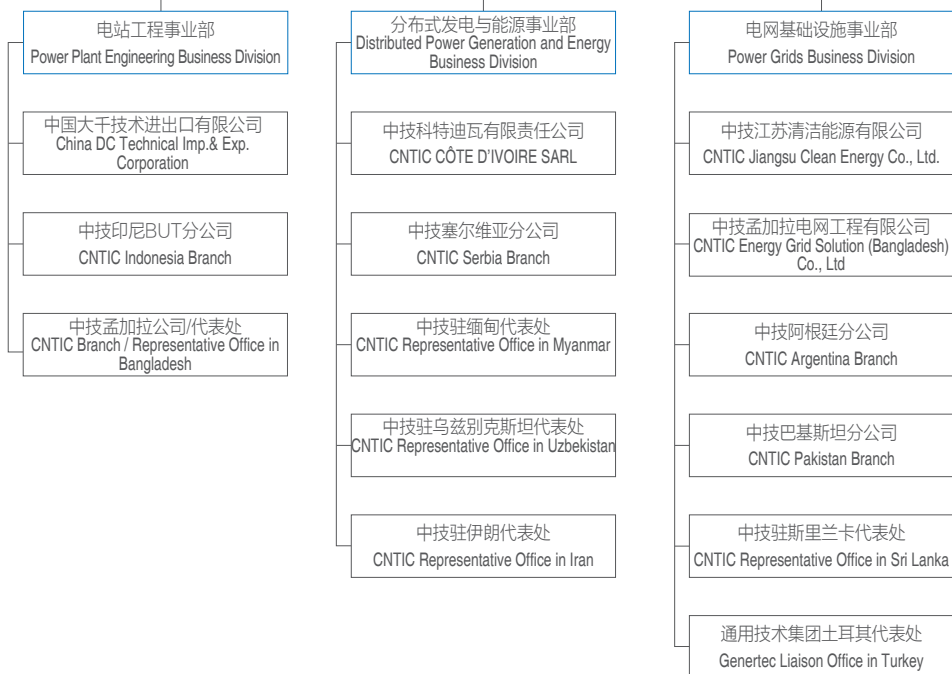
电站工程事业部
Power Plant Engineering Business Division

中国大千技术进出口有限公司
China DC Technical Imp.& Exp. Corporation

中技印尼BUT分公司
CNTIC Indonesia Branch

中技孟加拉公司/代表处
CNTIC Branch / Representative Office in Bangladesh

分布式发电与能源事业部
Distributed Power Generation and Energy Business Division

中技科特迪瓦有限责任公司
CNTIC CÔTE D'IVOIRE SARL

中技塞尔维亚分公司
CNTIC Serbia Branch

中技驻缅甸代表处
CNTIC Representative Office in Myanmar

中技驻乌兹别克斯坦代表处
CNTIC Representative Office in Uzbekistan

中技驻伊朗代表处
CNTIC Representative Office in Iran

电网基础设施事业部
Power Grids Business Division

中技江苏清洁能源有限公司
CNTIC Jiangsu Clean Energy Co., Ltd.

中技孟加拉电网工程有限公司
CNTIC Energy Grid Solution (Bangladesh) Co., Ltd

中技阿根廷分公司
CNTIC Argentina Branch

中技巴基斯坦分公司
CNTIC Pakistan Branch

中技驻斯里兰卡代表处
CNTIC Representative Office in Sri Lanka

通用技术集团土耳其代表处
Genertec Liaison Office in Turkey